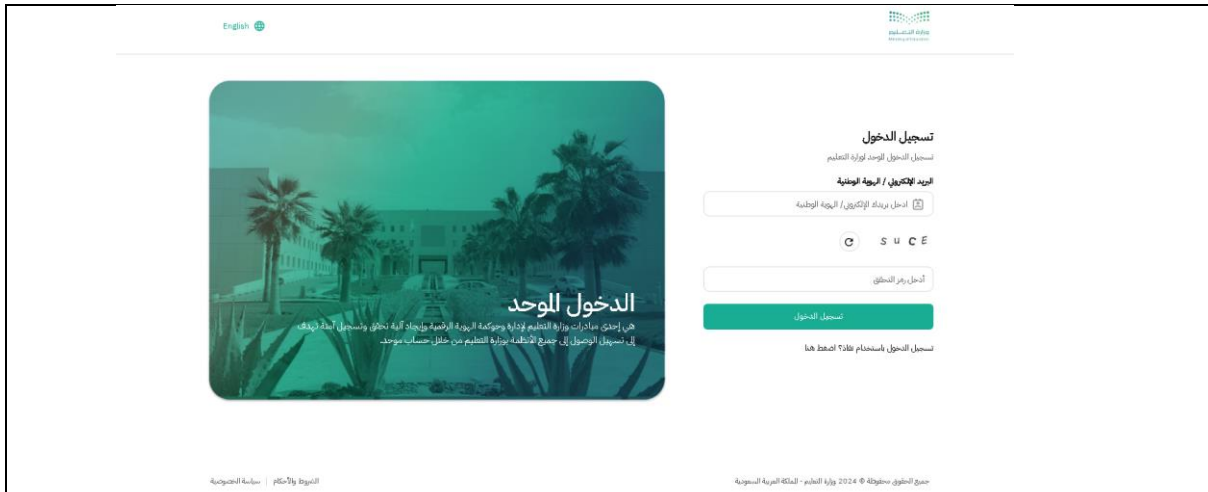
English

وزارة التعليم
Ministry of Education

تسجيل الدخول

تسجيل الدخول الموحد لوزارة التعليم

البريد الإلكتروني / الهوية الوطنية

ادخل بريدك الإلكتروني/ الهوية الوطنية

S U C E

أدخل رمز التحقق

تسجيل الدخول

تسجيل الدخول باستخدام نفاذ؟ اضغط هنا

الدخول الموحد

هي إحدى مبادرات وزارة التعليم لإدارة وحوكمة الهوية الرقمية وإيجاد آلية تحقق وتسجيل آمنة تهدف إلى تسهيل الوصول إلى جميع الأنظمة بوزارة التعليم من خلال حساب موحد.

جميع الحقوق محفوظة © 2024 وزارة التعليم - المملكة العربية السعودية

الشروط والأحكام | سياسة الخصوصية